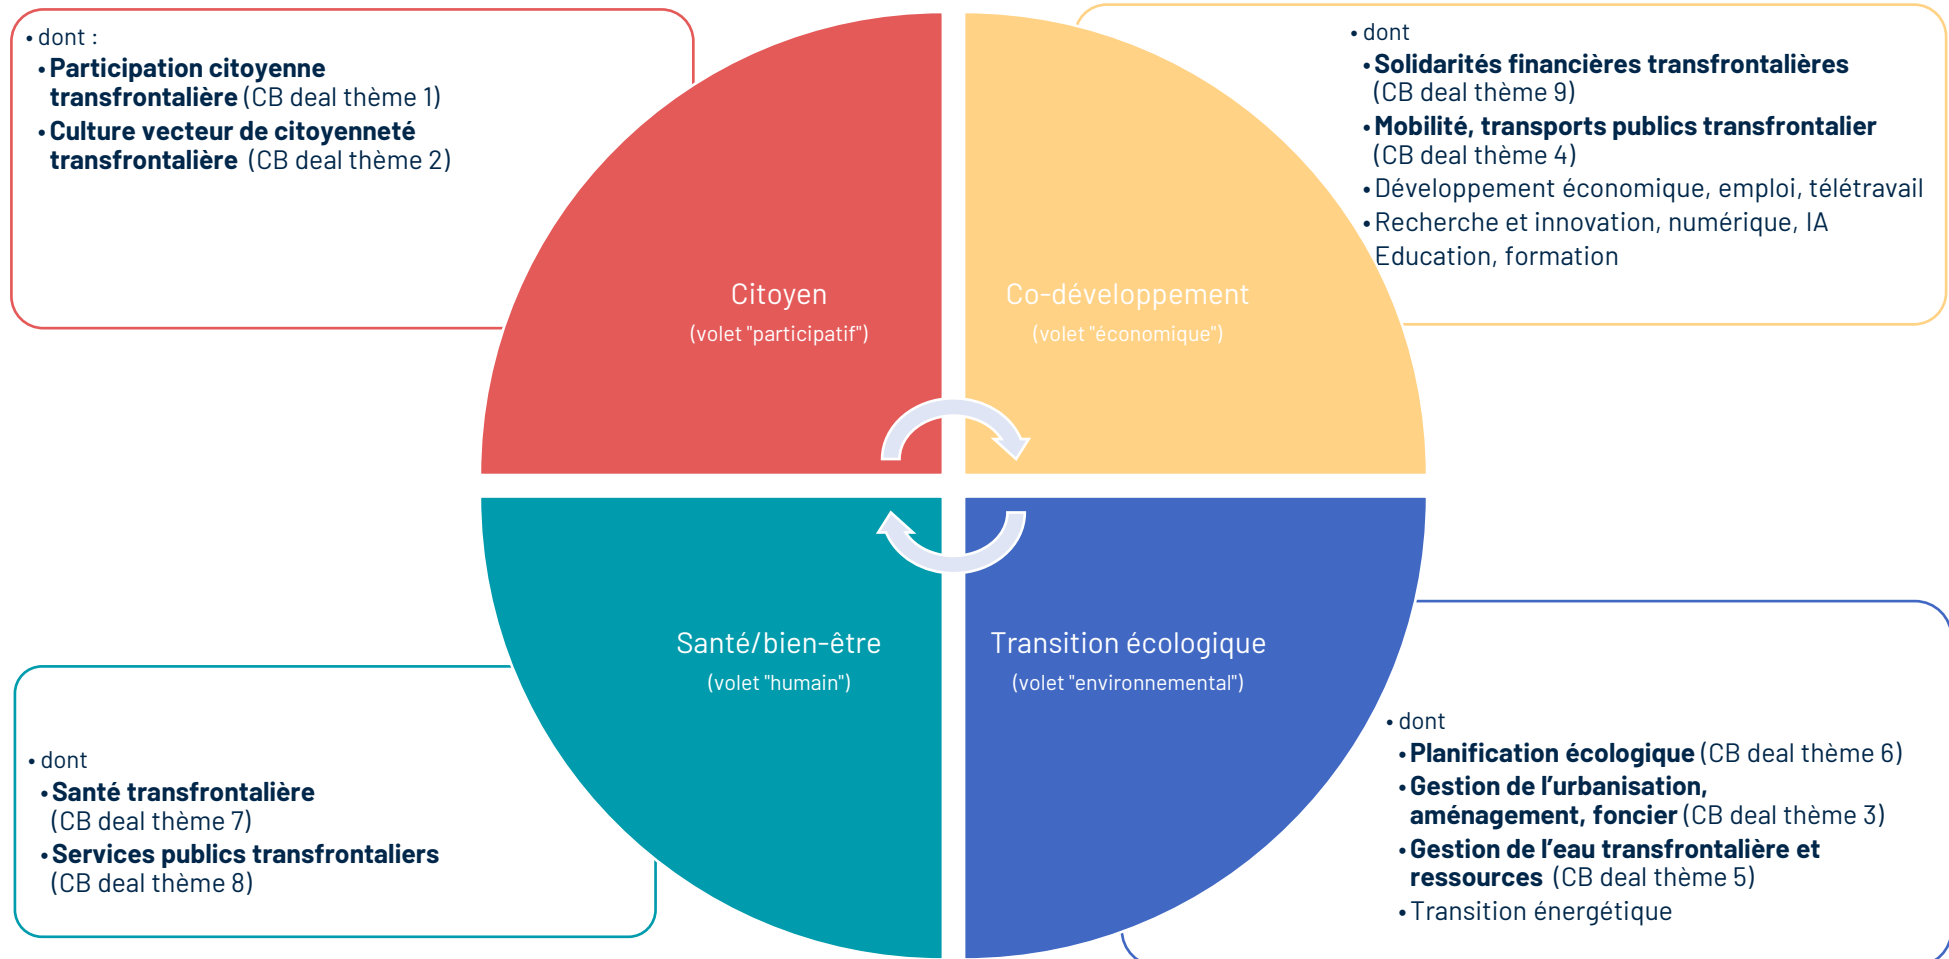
• dont :
• **Participation citoyenne transfrontalière** (CB deal thème 1)
• **Culture vecteur de citoyenneté transfrontalière** (CB deal thème 2)

• dont
• **Solidarités financières transfrontalières** (CB deal thème 9)
• **Mobilité, transports publics transfrontalier** (CB deal thème 4)
• Développement économique, emploi, télétravail
• Recherche et innovation, numérique, IA Education, formation

Citoyen
(volet "participatif")

Co-développement
(volet "économique")

Santé/bien-être
(volet "humain")

Transition écologique
(volet "environnemental")

• dont
• **Santé transfrontalière** (CB deal thème 7)
• **Services publics transfrontaliers** (CB deal thème 8)

• dont
• **Planification écologique** (CB deal thème 6)
• **Gestion de l'urbanisation, aménagement, foncier** (CB deal thème 3)
• **Gestion de l'eau transfrontalière et ressources** (CB deal thème 5)
• Transition énergétique